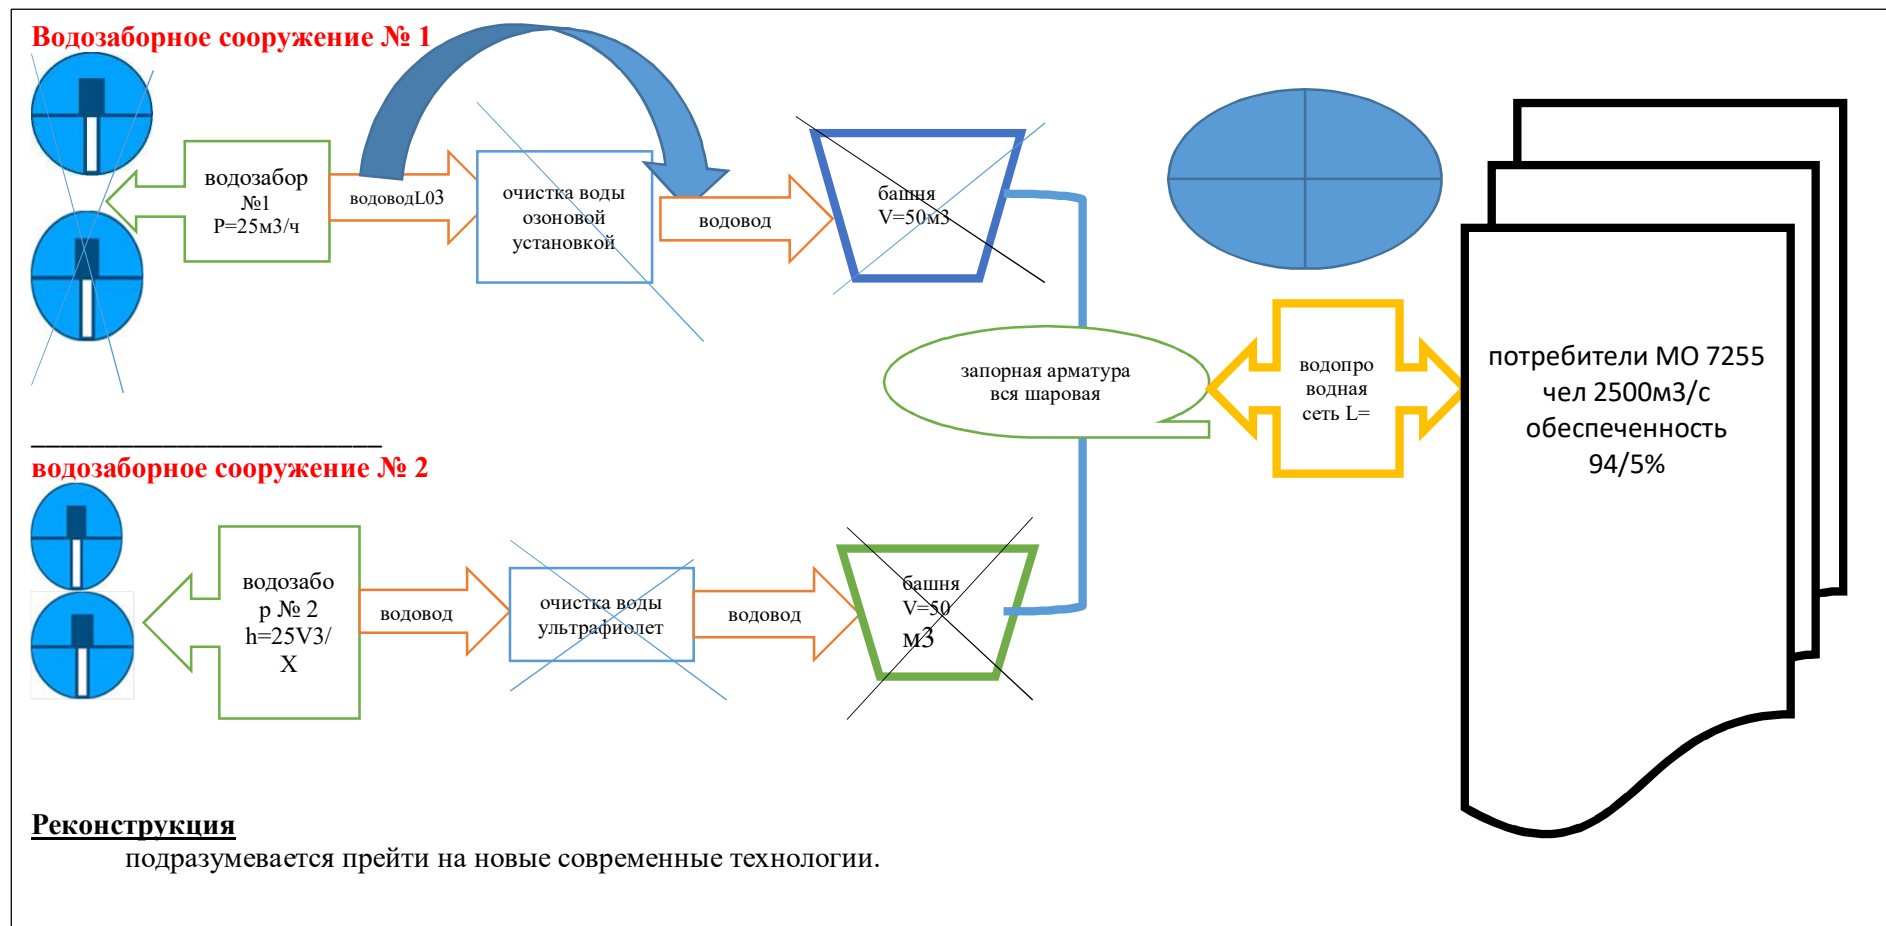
Водозаборное сооружение № 1

водозабор №1 Р=25м3/ч

водоводL03

очистка воды озоновой установкой

водовод

башня V=50м3

запорная арматура вся шаровая

водопроводная сеть L=

потребители МО 7255 чел 2500м3/с обеспеченность 94/5%

___________________________

водозаборное сооружение № 2

водозабор № 2 h=25V3/X

водовод

очистка воды ультрафиолет

водовод

башня V=50 м3

Реконструкция

подразумевается прейти на новые современные технологии.